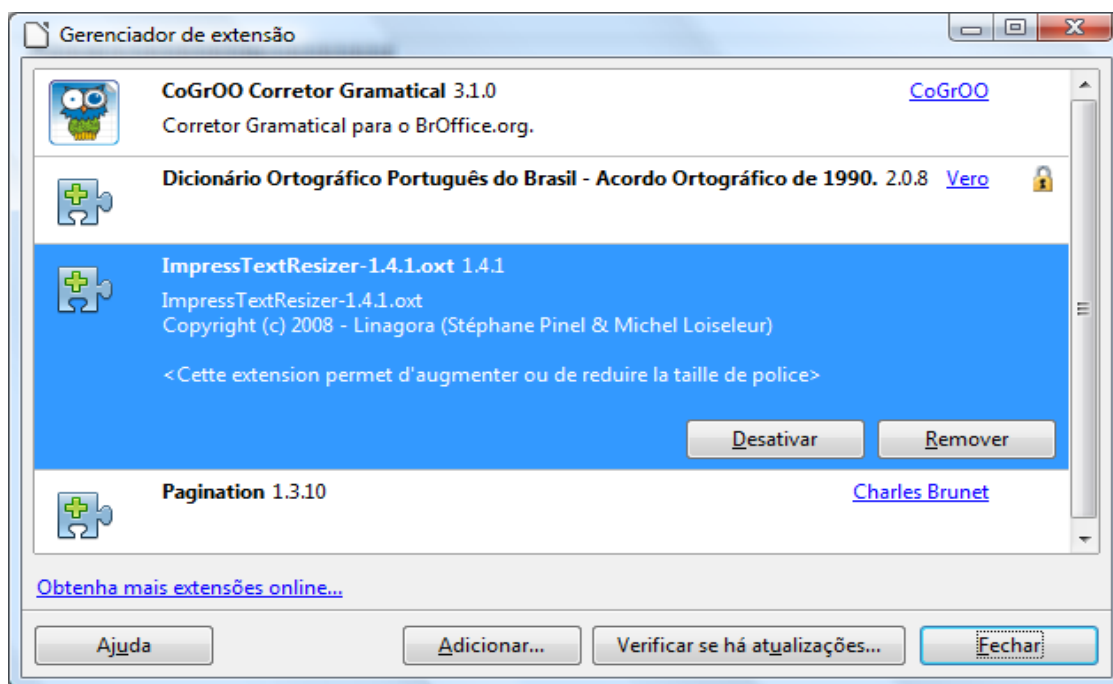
Gerenciador de extensão

CoGrOO Corretor Gramatical 3.1.0
CoGrOO
Corretor Gramatical para o BrOffice.org.

Dicionário Ortográfico Português do Brasil - Acordo Ortográfico de 1990. 2.0.8
Vero

ImpressTextResizer-1.4.1.oxt 1.4.1
ImpressTextResizer-1.4.1.oxt
Copyright (c) 2008 - Linagora (Stéphane Pinel & Michel Loiseleur)

<Cette extension permet d'augmenter ou de reduire la taille de police>

Desativar
Remover

Pagination 1.3.10
Charles Brunet

Obtenha mais extensões online...

Ajuda
Adicionar...
Verificar se há atualizações...
Fechar